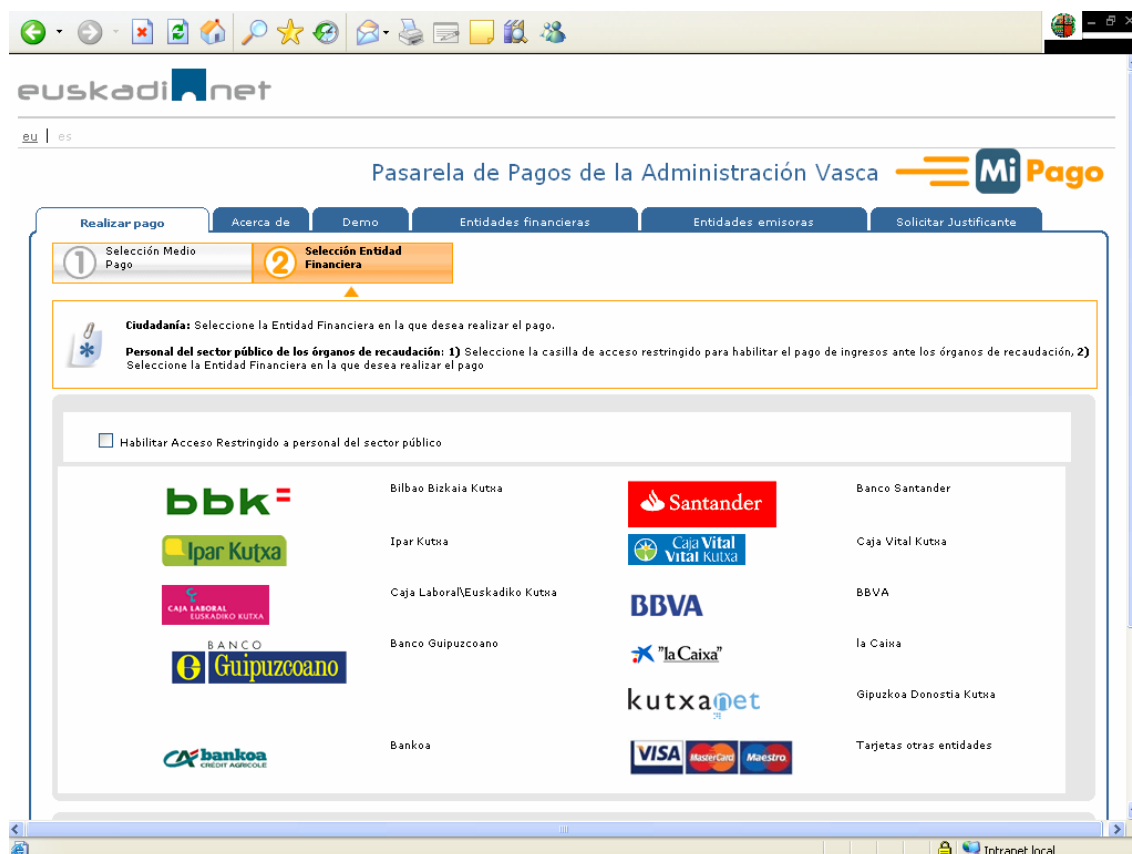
euskadi.net

eu | es

Pasarela de Pagos de la Administración Vasca

Mi Pago

Realizar pago | Acerca de | Demo | Entidades financieras | Entidades emisoras | Solicitar Justificante

1 Selección Medio Pago

2 Selección Entidad Financiera

**Ciudadanía:** Seleccione la Entidad Financiera en la que desea realizar el pago.

**Personal del sector público de los órganos de recaudación:** **1)** Seleccione la casilla de acceso restringido para habilitar el pago de ingresos ante los órganos de recaudación, **2)** Seleccione la Entidad Financiera en la que desea realizar el pago

Habilitar Acceso Restringido a personal del sector público

bbk | Bilbao Bizkaia Kutxa | Santander | Banco Santander

Ipar Kutxa | Ipar Kutxa | Caja Vital Vital Kutxa | Caja Vital Kutxa

CAJA LABORAL EUSKADIKO KUTXA | Caja Laboral\Euskadiko Kutxa | BBVA | BBVA

BANCO Guipuzcoano | Banco Guipuzcoano | "la Caixa" | la Caixa

kutxanet | Gipuzkoa Donostia Kutxa

bankoa CRÉDIT AGRICOLE | Bankoa | VISA MasterCard Maestro | Tarjetas otras entidades

Intranet local